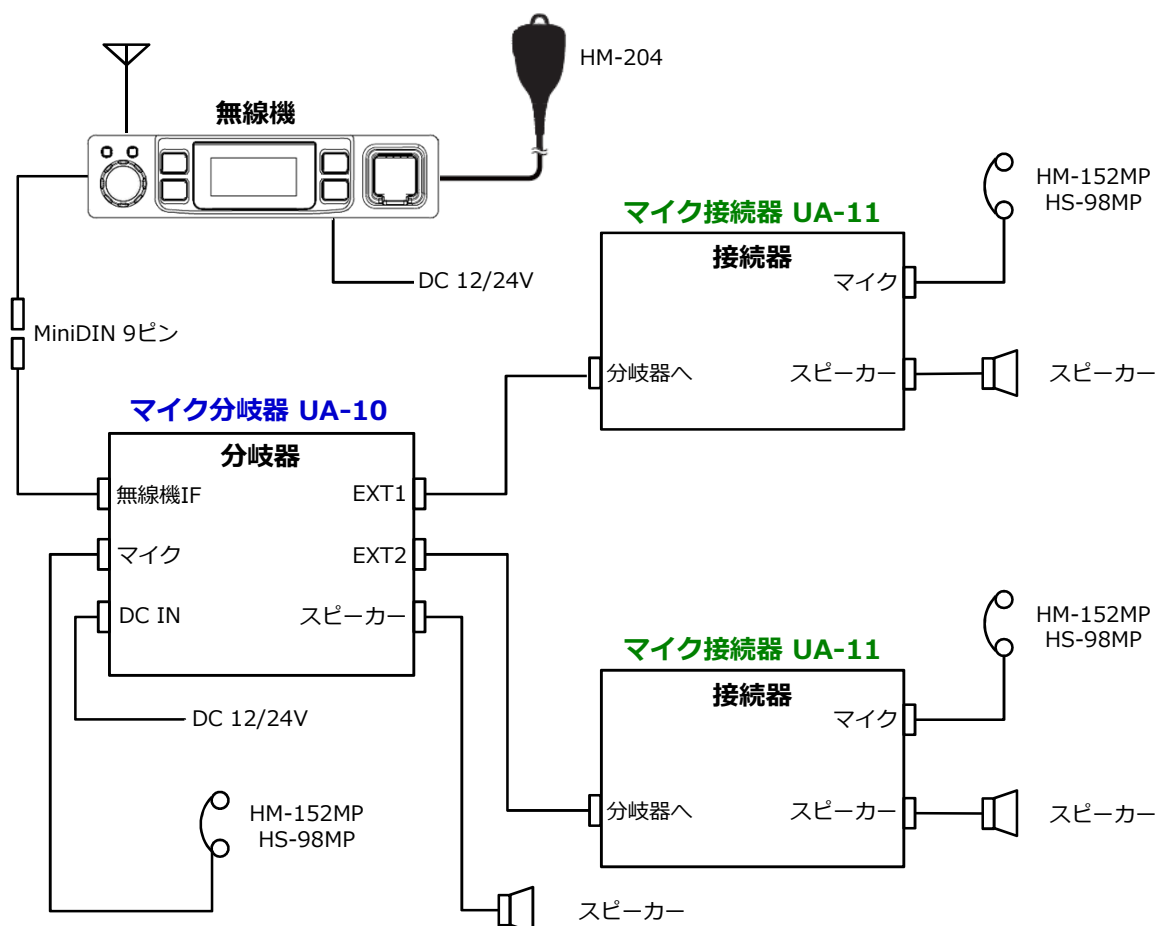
HM-204

無線機

DC 12/24V

MiniDIN 9ピン

マイク接続器 UA-11

接続器

マイク

HM-152MP
HS-98MP

分岐器へ

スピーカー

スピーカー

マイク分岐器 UA-10

分岐器

無線機IF

マイク

DC IN

EXT1

EXT2

スピーカー

DC 12/24V

HM-152MP
HS-98MP

スピーカー

マイク接続器 UA-11

接続器

マイク

HM-152MP
HS-98MP

分岐器へ

スピーカー

スピーカー